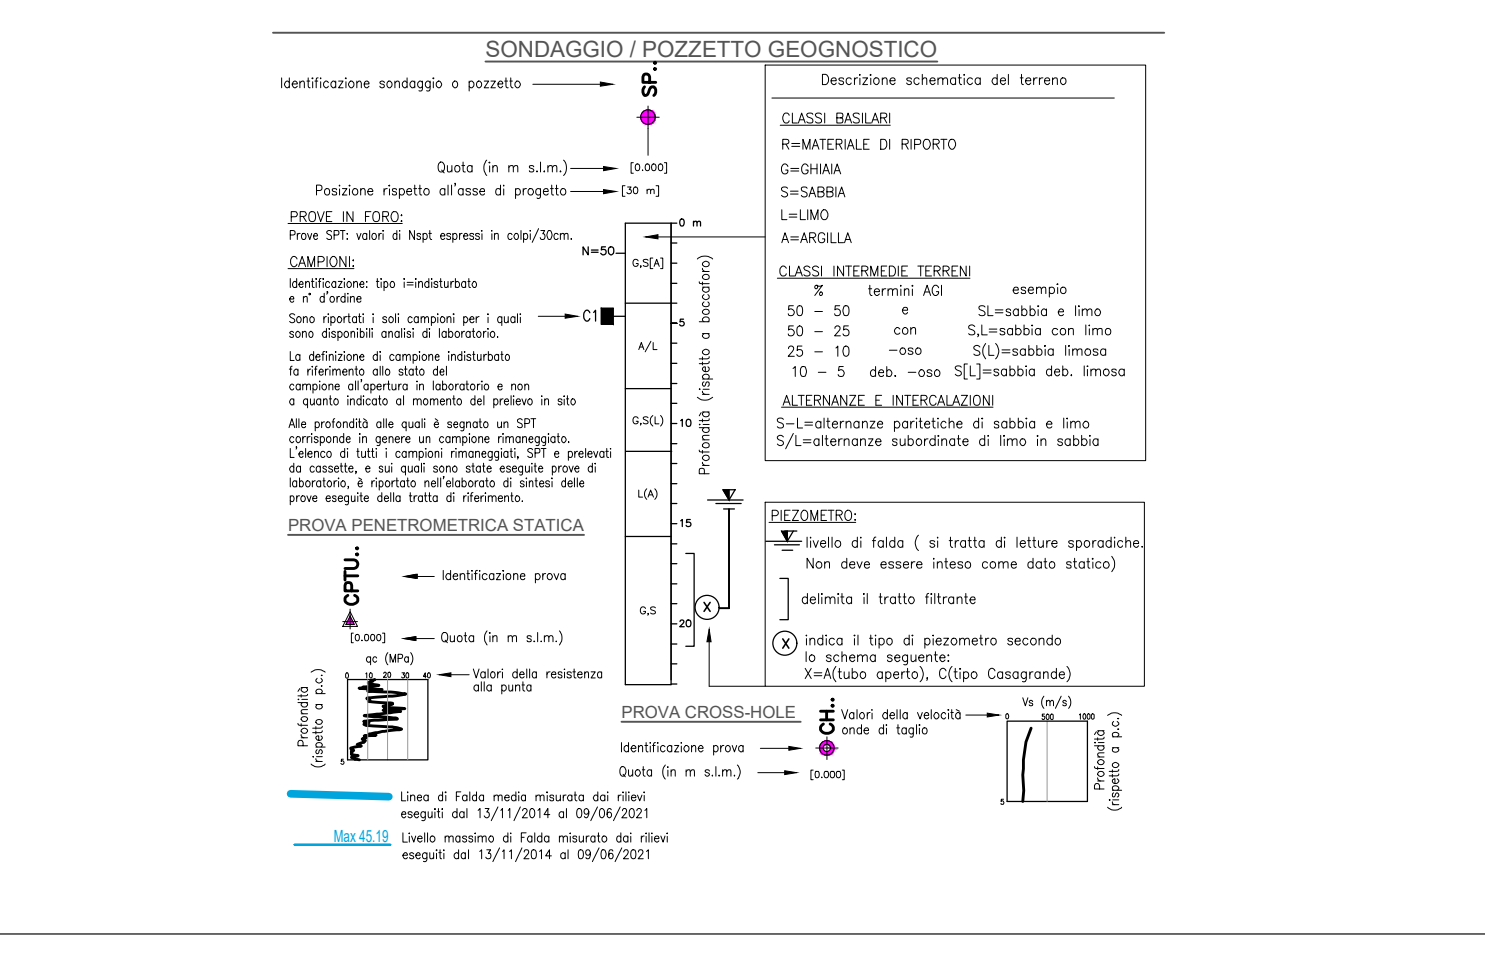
SONDAGGIO / POZZETTO GEOGNOSTICO

Identificazione sondaggio o pozzetto

SP..

Quota (in m s.l.m.) [0.000]

Posizione rispetto all'asse di progetto [30 m]

PROVE IN FORO:
Prove SPT: valori di Nspt espressi in colpi/30cm.

CAMPIONI:
Identificazione: tipo i=indisturbato e n° d'ordine

Sono riportati i soli campioni per i quali sono disponibili analisi di laboratorio.

La definizione di campione indisturbato fa riferimento allo stato del campione all'apertura in laboratorio e non a quanto indicato al momento del prelievo in sito

Alle profondità alle quali è segnato un SPT corrisponde in genere un campione rimaneggiato. L'elenco di tutti i campioni rimaneggiati, SPT e prelevati da cassette, e sui quali sono state eseguite prove di laboratorio, è riportato nell'elaborato di sintesi delle prove eseguite della tratta di riferimento.

N=50

C1

0 m
G,S[A]
5
A/L
G,S(L)
10
L(A)
15
G,S
20

Profondità (rispetto a boccaforo)

Descrizione schematica del terreno

CLASSI BASILARI
R=MATERIALE DI RIPORTO
G=GHIAIA
S=SABBIA
L=LIMO
A=ARGILLA

CLASSI INTERMEDIE TERRENI

| % | termini AGI | esempio |
|---|---|---|
| 50 – 50 | e | SL=sabbia e limo |
| 50 – 25 | con | S,L=sabbia con limo |
| 25 – 10 | –oso | S(L)=sabbia limosa |
| 10 – 5 | deb. –oso | S[L]=sabbia deb. limosa |

ALTERNANZE E INTERCALAZIONI
S–L=alternanze paritetiche di sabbia e limo
S/L=alternanze subordinate di limo in sabbia

PIEZOMETRO:
livello di falda ( si tratta di letture sporadiche. Non deve essere inteso come dato statico)

delimita il tratto filtrante

X indica il tipo di piezometro secondo lo schema seguente:
X=A(tubo aperto), C(tipo Casagrande)

PROVA PENETROMETRICA STATICA

CPTU..

Identificazione prova

[0.000] Quota (in m s.l.m.)

qc (MPa)
0 10 20 30 40
5

Profondità (rispetto a p.c.)

Valori della resistenza alla punta

PROVA CROSS-HOLE

CH..

Valori della velocità onde di taglio

Identificazione prova

Quota (in m s.l.m.) [0.000]

Vs (m/s)
0 500 1000
5

Profondità (rispetto a p.c.)

Linea di Falda media misurata dai rilievi eseguiti dal 13/11/2014 al 09/06/2021

Max 45.19

Livello massimo di Falda misurato dai rilievi eseguiti dal 13/11/2014 al 09/06/2021